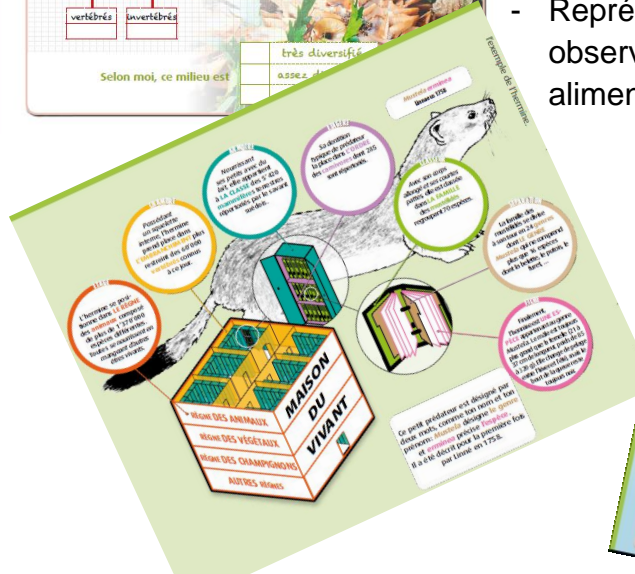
vertébrés invertébrés

Selon moi, ce milieu est

très diversifié

assez d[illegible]

- Repré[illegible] observ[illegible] alimen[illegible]

l'exemple de l'hermine

Mustela erminea
Linnaeus 1758

MAISON DU VIVANT

RÈGNE DES ANIMAUX

RÈGNE DES VÉGÉTAUX

RÈGNE DES CHAMPIGNONS

AUTRES RÈGNES

Ce petit prédateur est désigné par deux mots, comme ton nom et ton prénom : Mustela désigne le genre, et erminea précise l'espèce. Il a été décrit pour la première fois par Linné en 1758.

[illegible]